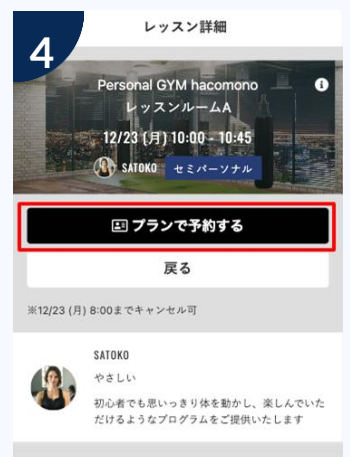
4

レッスン詳細

Personal GYM hacomono
レッスンルームA

12/23 (月) 10:00 - 10:45

SATOKO セミパーソナル

プランで予約する

戻る

※12/23 (月) 8:00までキャンセル可

SATOKO

やさしい

初心者でも思いっきり体を動かし、楽しんでいただけるようなプログラムをご提供いたします